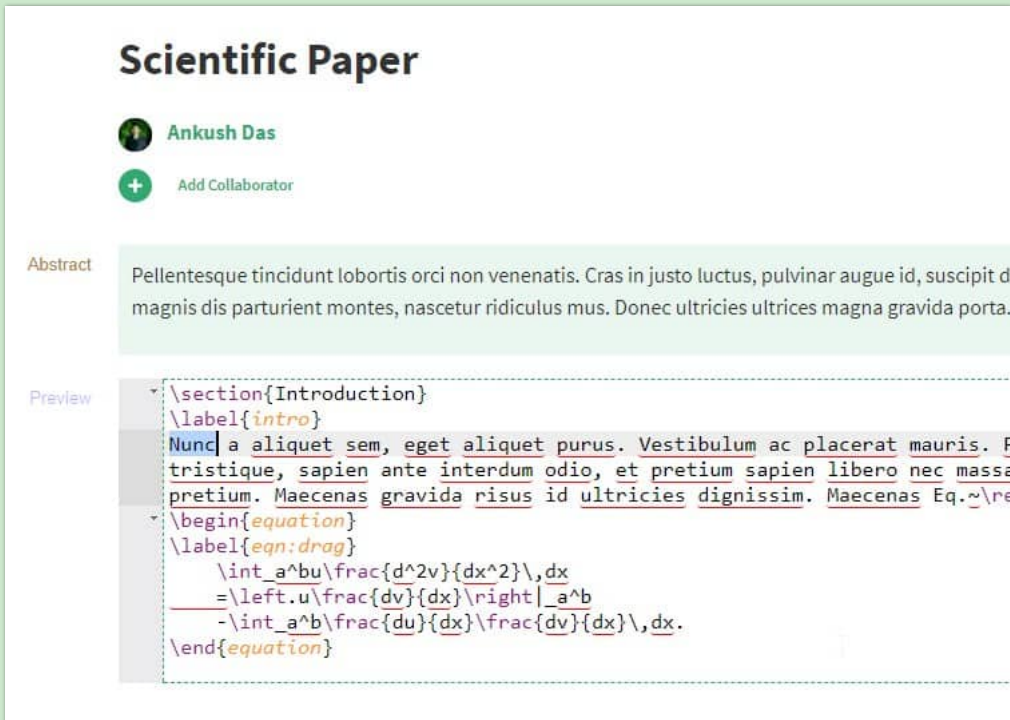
Scientific Paper

Ankush Das

Add Collaborator

Abstract

Pellentesque tincidunt lobortis orci non venenatis. Cras in justo luctus, pulvinar augue id, suscipit d magnis dis parturient montes, nascetur ridiculus mus. Donec ultricies ultrices magna gravida porta.

Preview

\section{Introduction}
\label{intro}
Nunc a aliquet sem, eget aliquet purus. Vestibulum ac placerat mauris. F tristique, sapien ante interdum odio, et pretium sapien libero nec massa pretium. Maecenas gravida risus id ultricies dignissim. Maecenas Eq.~\re
\begin{equation}
\label{eqn:drag}
\int_a^bu\frac{d^2v}{dx^2}\,dx
=\left.u\frac{dv}{dx}\right|_a^b
-\int_a^b\frac{du}{dx}\frac{dv}{dx}\,dx.
\end{equation}